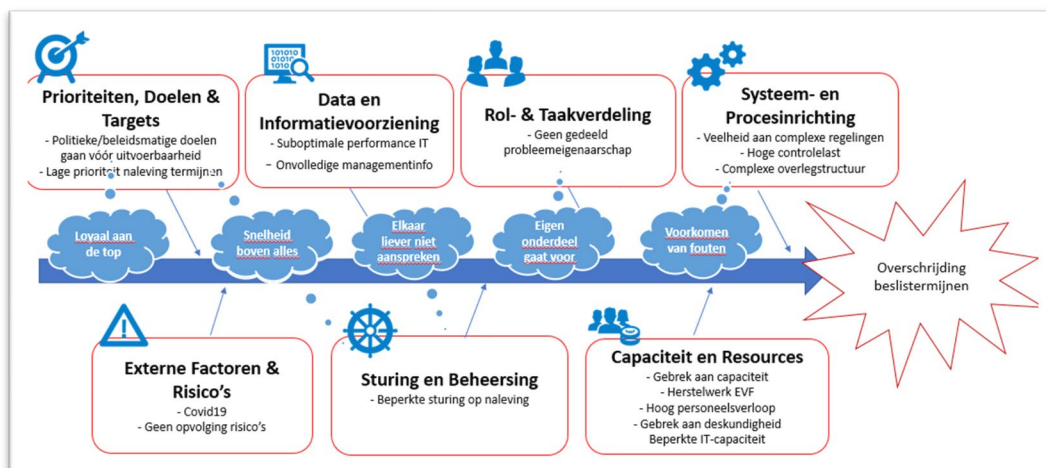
Prioriteiten, Doelen & Targets
- Politieke/beleidsmatige doelen gaan vóór uitvoerbaarheid
- Lage prioriteit naleving termijnen

Data en Informatievoorziening
- Suboptimale performance IT
- Onvolledige managementinfo

Rol- & Taakverdeling
- Geen gedeeld probleemeigenaarschap

Systeem- en Procesinrichting
- Veelheid aan complexe regelingen
- Hoge controlelast
- Complexe overlegstructuur

Loyaal aan de top

Snelheid boven alles

Elkaar liever niet aanspreken

Eigen onderdeel gaat voor

Voorkomen van fouten

Overschrijding beslistermijnen

Externe Factoren & Risico's
- Covid19
- Geen opvolging risico's

Sturing en Beheersing
- Beperkte sturing op naleving

Capaciteit en Resources
- Gebrek aan capaciteit
- Herstelwerk EVF
- Hoog personeelsverloop
- Gebrek aan deskundigheid
Beperkte IT-capaciteit